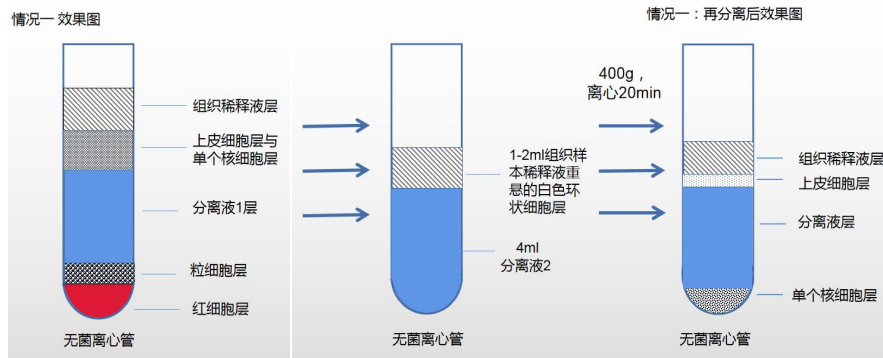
情况一 效果图

组织稀释液层
上皮细胞层与单个核细胞层
分离液1层
粒细胞层
红细胞层
无菌离心管

1-2ml组织样本稀释液重悬的白色环状细胞层
4ml 分离液2
无菌离心管

400g，离心20min

情况一：再分离后效果图

组织稀释液层
上皮细胞层
分离液层
单个核细胞层
无菌离心管